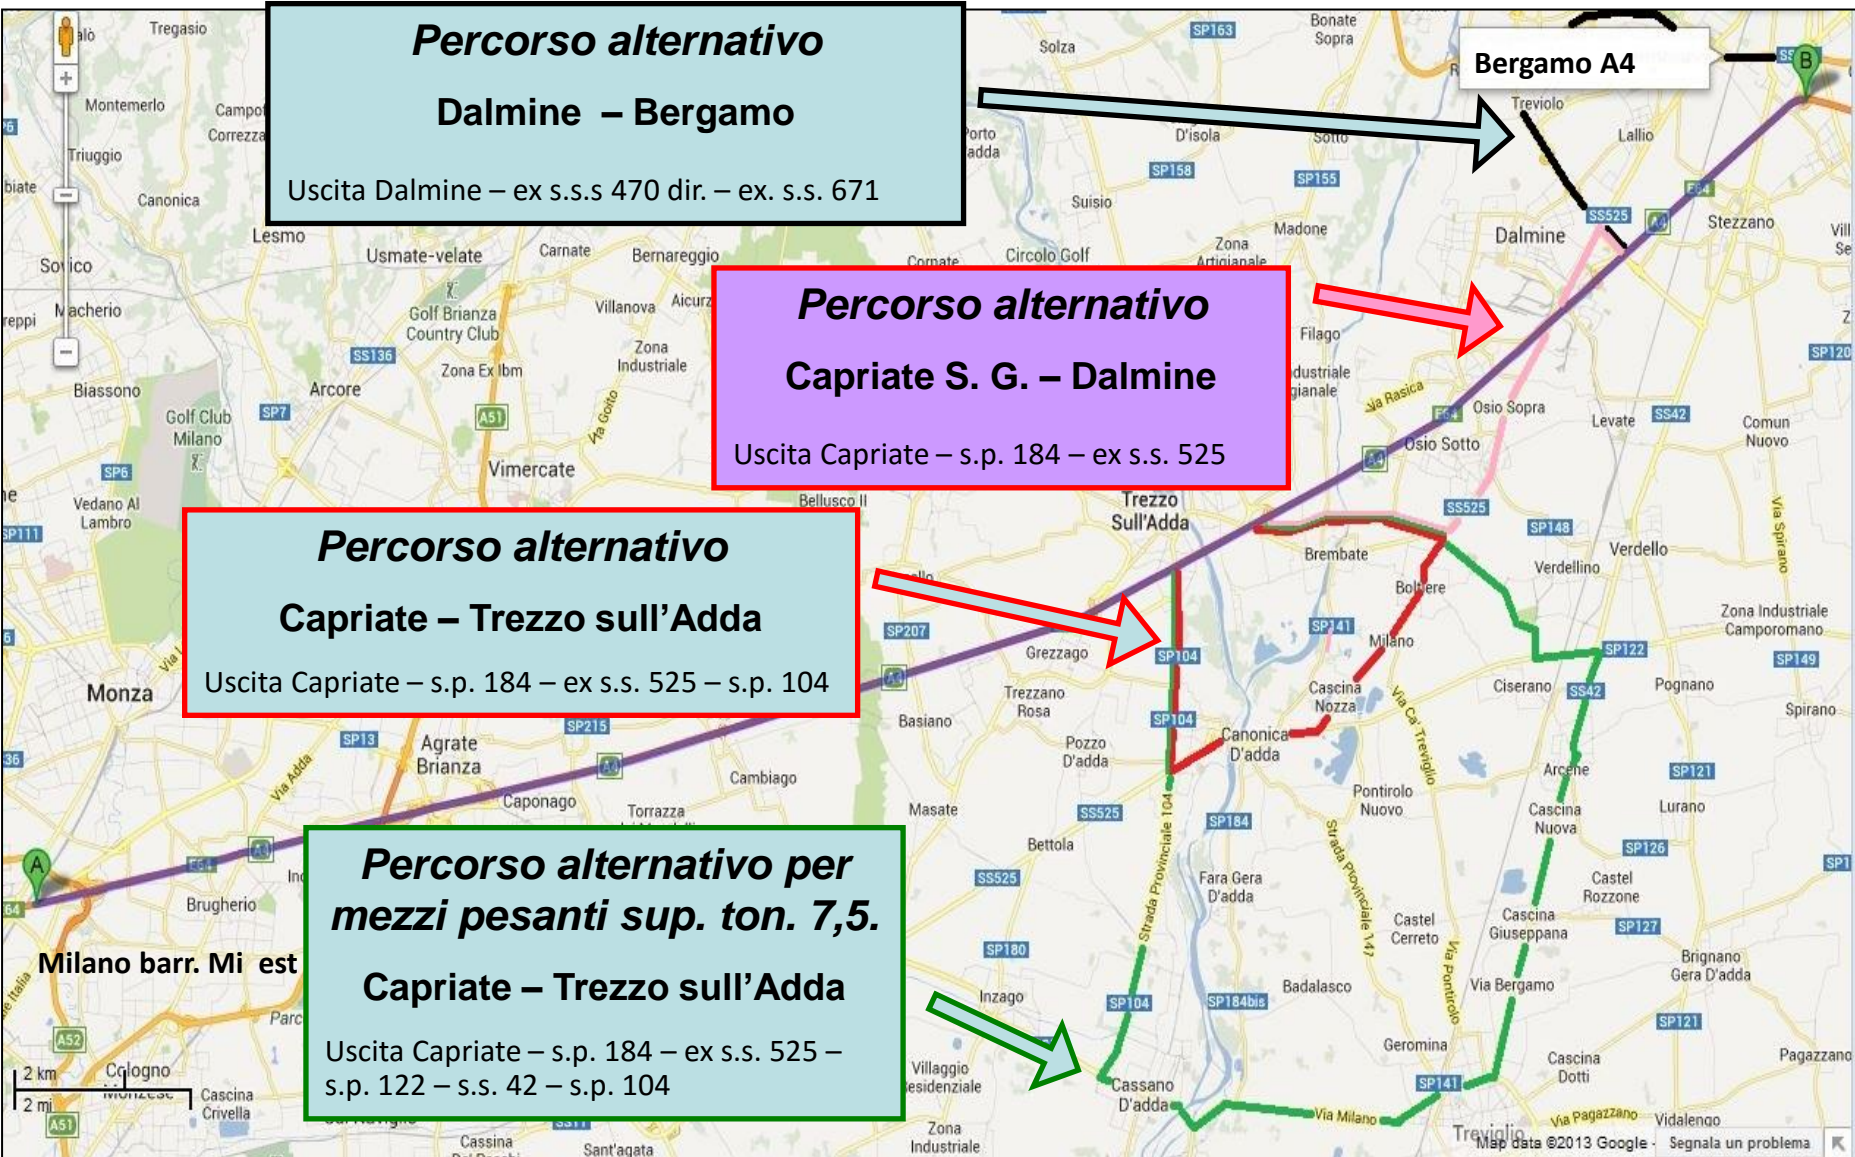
Percorso alternativo

Dalmine – Bergamo

Uscita Dalmine – ex s.s.s 470 dir. – ex. s.s. 671

Bergamo A4

Percorso alternativo

Capriate S. G. – Dalmine

Uscita Capriate – s.p. 184 – ex s.s. 525

Percorso alternativo

Capriate – Trezzo sull'Adda

Uscita Capriate – s.p. 184 – ex s.s. 525 – s.p. 104

Percorso alternativo per mezzi pesanti sup. ton. 7,5.

Capriate – Trezzo sull'Adda

Uscita Capriate – s.p. 184 – ex s.s. 525 – s.p. 122 – s.s. 42 – s.p. 104

Milano barr. Mi est

Tregasio
Montemerlo
Triuggio
Canonica
Lesmo
Sovico
Macherio
Biassono
Golf Club Milano
Arcore
Vedano Al Lambro
Monza
Brugherio
Cologno
Cascina Crivella
Usmate-velate
Carnate
Bernareggio
Golf Brianza Country Club
Villanova
Zona Industriale
Zona Ex Ibm
Vimercate
Agrate Brianza
Caponago
Cambiago
Torrazza
Basiano
Masate
Inzago
Villaggio Residenziale
Zona Industriale
Cassina
Sant'agata
Solza
Suisio
Bonate Sopra
Madone
Circolo Golf
Filago
Osio Sopra
Osio Sotto
Trezzo Sull'Adda
Brembate
Boltiere
Grezzago
Trezzano Rosa
Pozzo D'adda
Cascina Nozza
Canonica D'adda
Pontirolo Nuovo
Bettola
Fara Gera D'adda
Castel Cerreto
Badalasco
Geromina
Cassano D'adda
Treviglio
Dalmine
Treviolo
Lallio
Stezzano
Levate
Comun Nuovo
Verdello
Verdellino
Zona Industriale Camporomano
Ciserano
Pognano
Spirano
Arcene
Cascina Nuova
Lurano
Castel Rozzone
Cascina Giuseppana
Via Bergamo
Brignano Gera D'adda
Cascina Dotti
Pagazzano
Vidalengo
Via Milano
Via Pagazzano
SP163 SP158 SP155 SS525 SP120 SS42 SP148 SP122 SP149 SP141 SP104 SP207 SP121 SP126 SP127 SP184 SP180 SP184bis SS525 SP215 SP13 SP7 SP6 SS136 A51 A4 A52
2 km
2 mi
Map data ©2013 Google - Segnala un problema